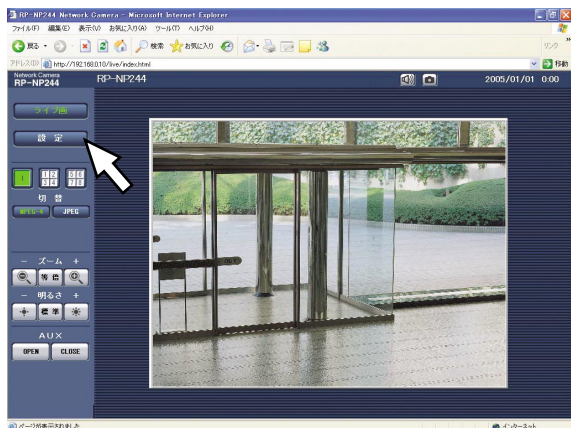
RP-NP244 Network Camera - Microsoft Internet Explorer
ファイル(F) 編集(E) 表示(V) お気に入り(A) ツール(T) ヘルプ(H)
戻る 検索 お気に入り
アドレス(D) http://192.168.0.10/live/index.html
移動
リンク
Network Camera
RP-NP244
RP-NP244
2005/01/01 0:00
ライブ画
設 定
1
1 2
3 4
5 6
7 8
切 替
MPEG-4
JPEG
− ズーム +
等 倍
− 明るさ +
標 準
AUX
OPEN
CLOSE
ページが表示されました
インターネット